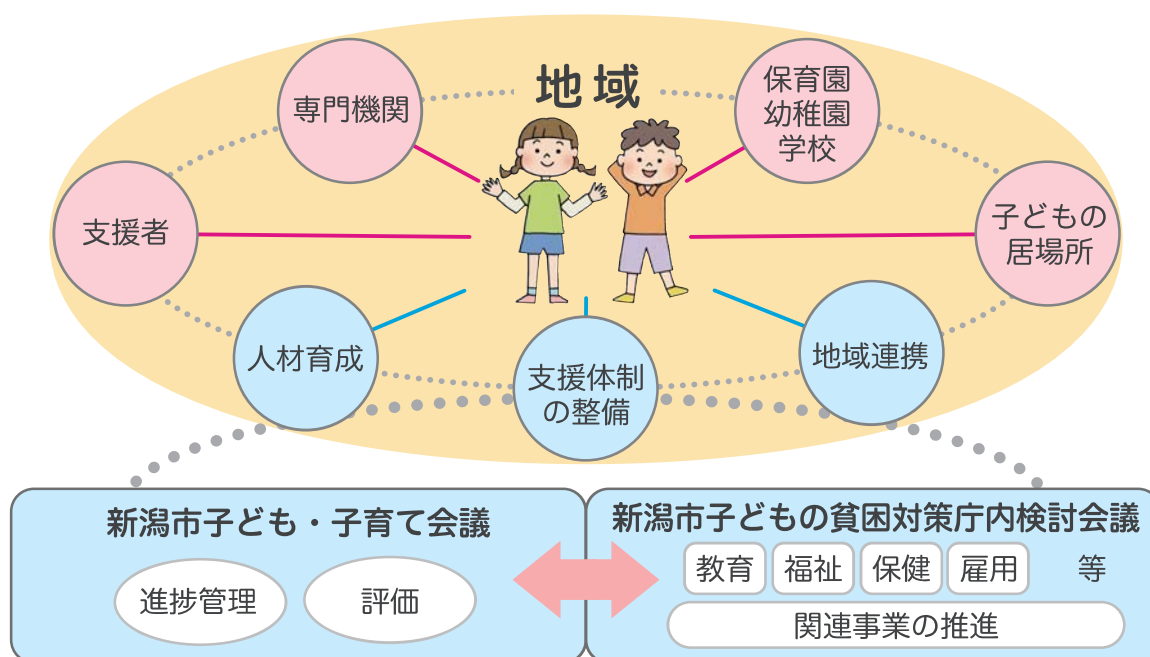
地域

専門機関

保育園
幼稚園
学校

支援者

子どもの
居場所

人材育成

支援体制
の整備

地域連携

新潟市子ども・子育て会議

進捗管理

評価

新潟市子どもの貧困対策庁内検討会議

教育

福祉

保健

雇用

等

関連事業の推進